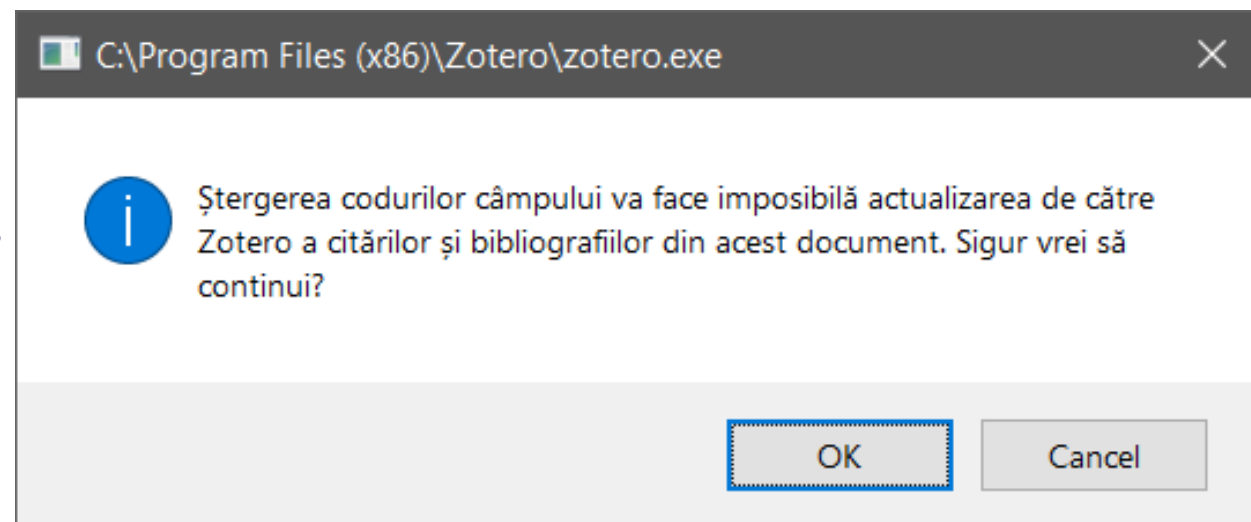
C:\Program Files (x86)\Zotero\zotero.exe

Ștergerea codurilor câmpului va face imposibilă actualizarea de către Zotero a citărilor și bibliografiilor din acest document. Sigur vrei să continui?

OK

Cancel